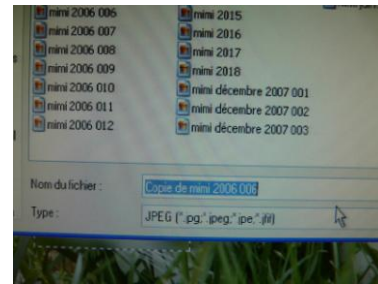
mimi 2006 006
mimi 2006 007
mimi 2006 008
mimi 2006 009
mimi 2006 010
mimi 2006 011
mimi 2006 012

mimi 2015
mimi 2016
mimi 2017
mimi 2018
mimi décembre 2007 001
mimi décembre 2007 002
mimi décembre 2007 003

Nom du fichier : Copie de mimi 2006 006

Type : JPEG (*.jpg;*.jpeg;*.jpe;*.jfif)